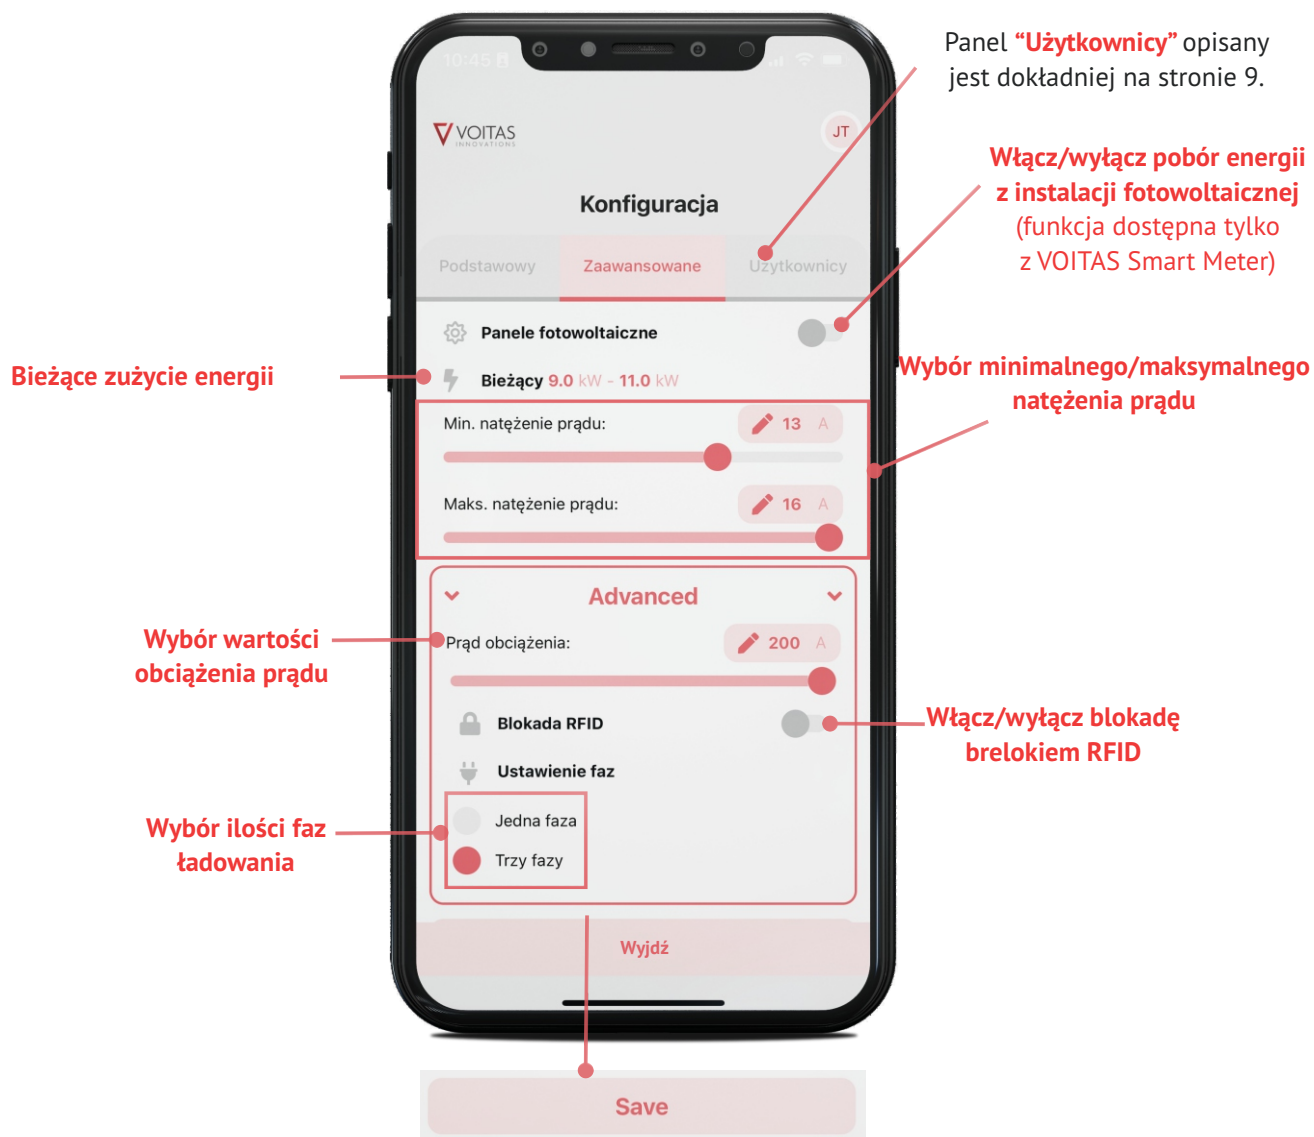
Panel **“Użytkownicy”** opisany jest dokładniej na stronie 9.

Włącz/wyłącz pobór energii z instalacji fotowoltaicznej (funkcja dostępna tylko z VOITAS Smart Meter)

10:45

VOITAS INNOVATIONS

JT

Konfiguracja

Podstawowy Zaawansowane Użytkownicy

Panele fotowoltaiczne

Bieżące zużycie energii

Bieżący 9.0 kW - 11.0 kW

Wybór minimalnego/maksymalnego natężenia prądu

Min. natężenie prądu: 13 A

Maks. natężenie prądu: 16 A

Advanced

Wybór wartości obciążenia prądu

Prąd obciążenia: 200 A

Blokada RFID

Włącz/wyłącz blokadę brelokiem RFID

Ustawienie faz

Wybór ilości faz ładowania

Jedna faza

Trzy fazy

Wyjdź

Save